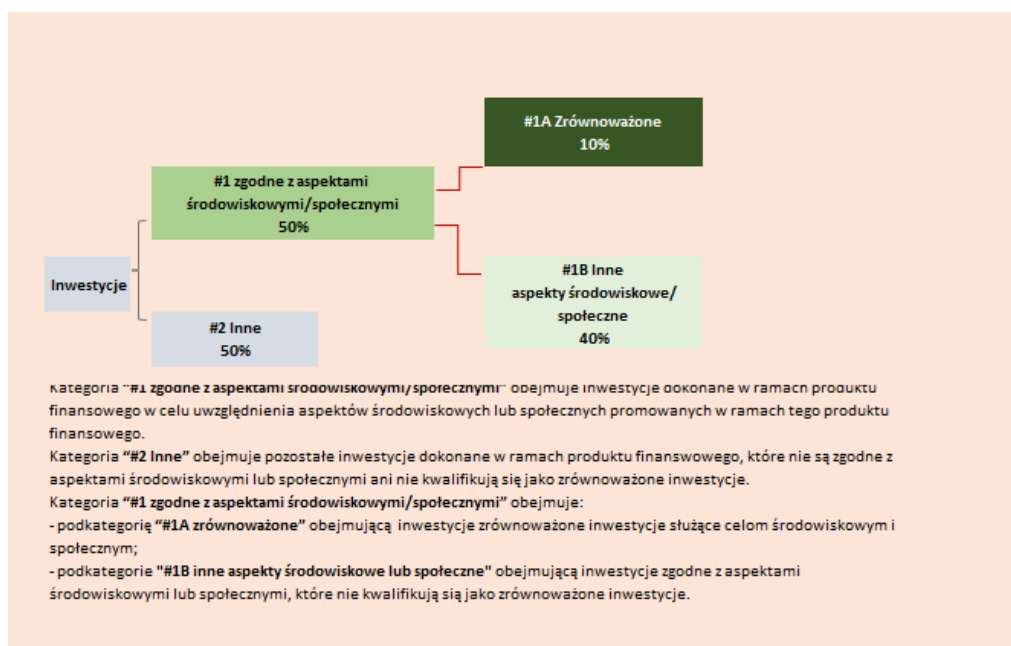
#1A Zrównoważone
10%

#1 zgodne z aspektami środowiskowymi/społecznymi
50%

Inwestycje

#1B Inne
aspekty środowiskowe/ społeczne
40%

#2 Inne
50%

Kategoria **"#1 zgodne z aspektami środowiskowymi/społecznymi"** obejmuje inwestycje dokonane w ramach produktu finansowego w celu uwzględnienia aspektów środowiskowych lub społecznych promowanych w ramach tego produktu finansowego.
Kategoria **"#2 Inne"** obejmuje pozostałe inwestycje dokonane w ramach produktu finanswowego, które nie są zgodne z aspektami środowiskowymi lub społecznymi ani nie kwalifikują się jako zrównoważone inwestycje.
Kategoria **"#1 zgodne z aspektami środowiskowymi/społecznymi"** obejmuje:
- podkategorię **"#1A zrównoważone"** obejmującą inwestycje zrównoważone inwestycje służące celom środowiskowym i społecznym;
- podkategorie **"#1B inne aspekty środowiskowe lub społeczne"** obejmującą inwestycje zgodne z aspektami środowiskowymi lub społecznymi, które nie kwalifikują sią jako zrównoważone inwestycje.